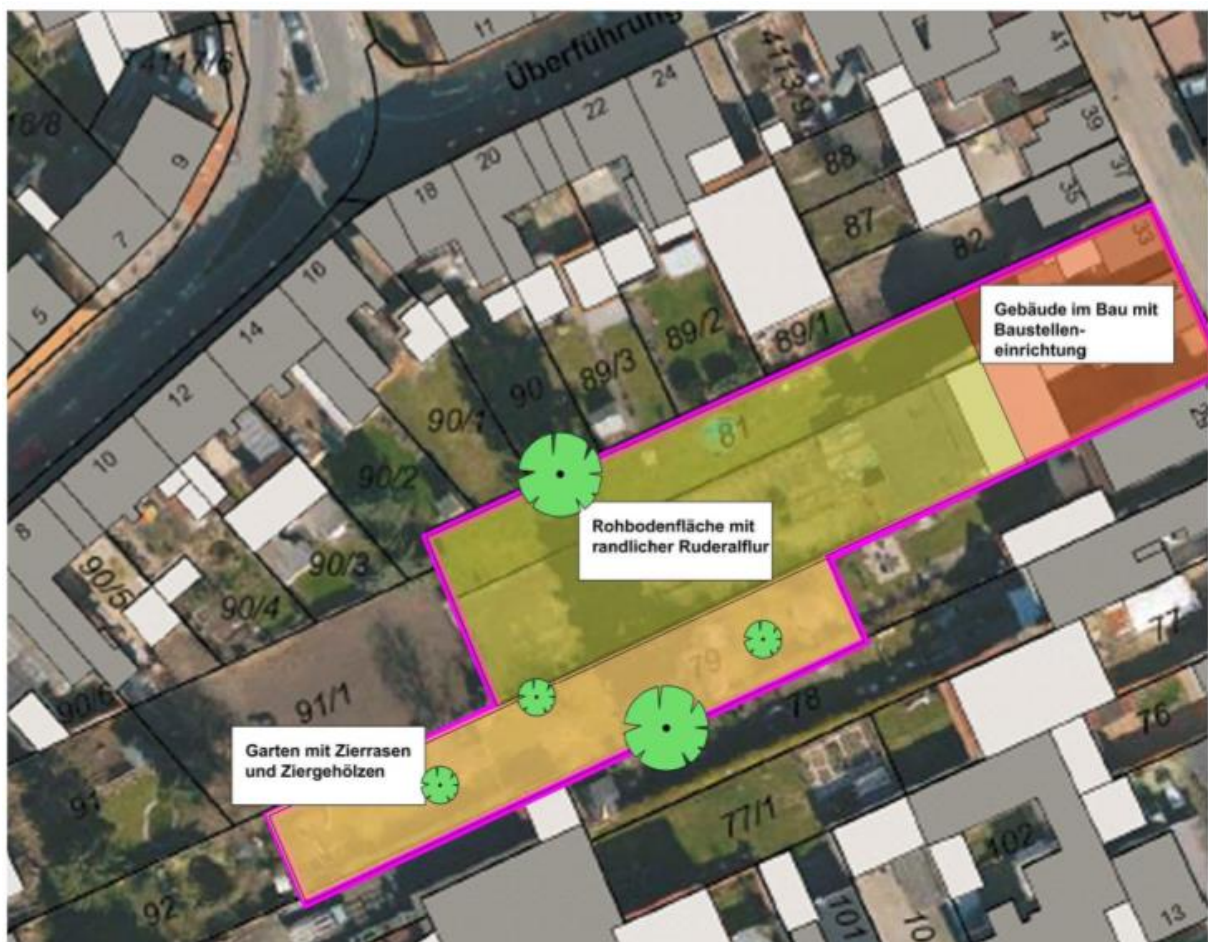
Überführung
411/6
11
24
411/39
41
16/8
9
22
20
88
39
37
35
7
18
87
82
33
16
5
14
89/2
89/1
Gebäude im Bau mit Baustellen-einrichtung
12
90
89/3
90/1
81
25
10
90/2
Rohbodenfläche mit randlicher Ruderalflur
8
90/3
90/5
90/4
77
79
91/1
90/6
78
76
Garten mit Zierrasen und Ziergehölzen
91
77/1
102
92
101
10
13